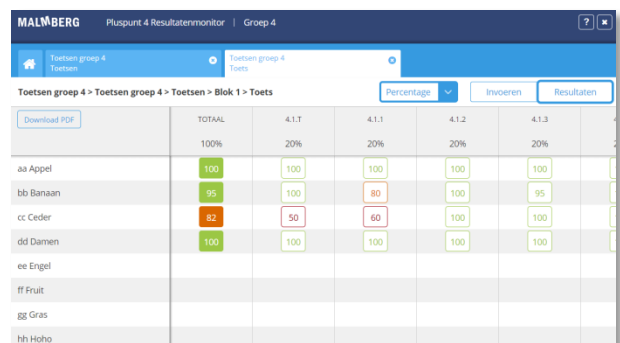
MALMBERG Pluspunt 4 Resultatenmonitor | Groep 4

? ×

Toetsen groep 4
Toetsen

Toetsen groep 4
Toets

Toetsen groep 4 > Toetsen groep 4 > Toetsen > Blok 1 > Toets

Percentage

Invoeren

Resultaten

Download PDF

| | TOTAAL | 4.1.T | 4.1.1 | 4.1.2 | 4.1.3 | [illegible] |
|---|---|---|---|---|---|---|
| | 100% | 20% | 20% | 20% | 20% | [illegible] |
| aa Appel | 100 | 100 | 100 | 100 | 100 | |
| bb Banaan | 95 | 100 | 80 | 100 | 95 | |
| cc Ceder | 82 | 50 | 60 | 100 | 100 | |
| dd Damen | 100 | 100 | 100 | 100 | 100 | |
| ee Engel | | | | | | |
| ff Fruit | | | | | | |
| gg Gras | | | | | | |
| hh Hoho | | | | | | |